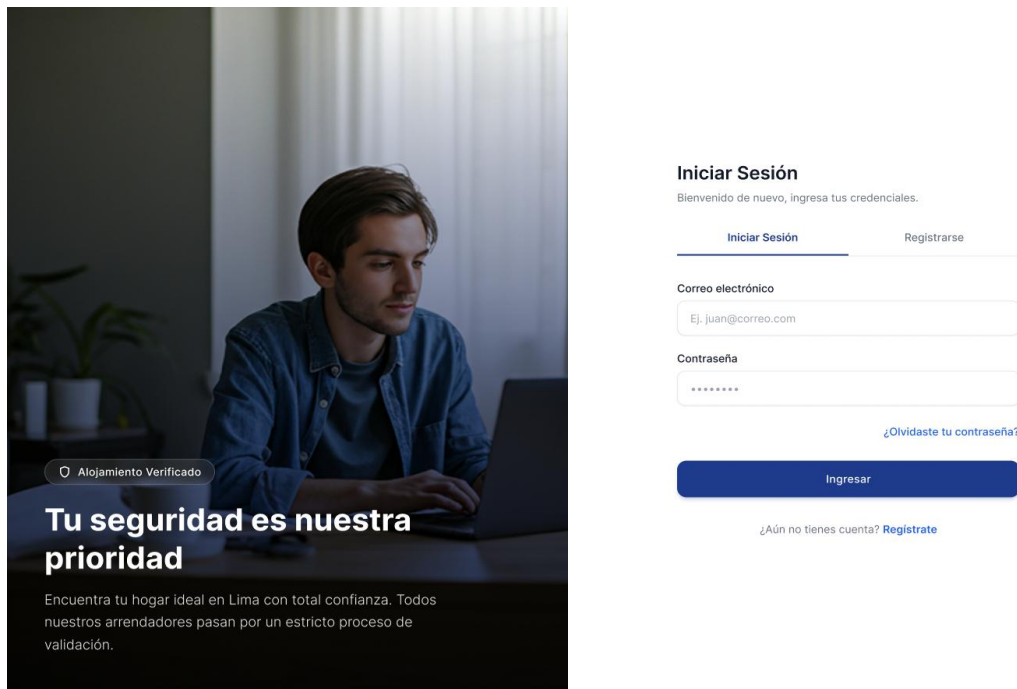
Alojamiento Verificado

Tu seguridad es nuestra prioridad

Encuentra tu hogar ideal en Lima con total confianza. Todos nuestros arrendadores pasan por un estricto proceso de validación.

Iniciar Sesión

Bienvenido de nuevo, ingresa tus credenciales.

Iniciar Sesión

Registrarse

Correo electrónico

Ej. juan@correo.com

Contraseña

••••••••

¿Olvidaste tu contraseña?

Ingresar

¿Aún no tienes cuenta? Regístrate